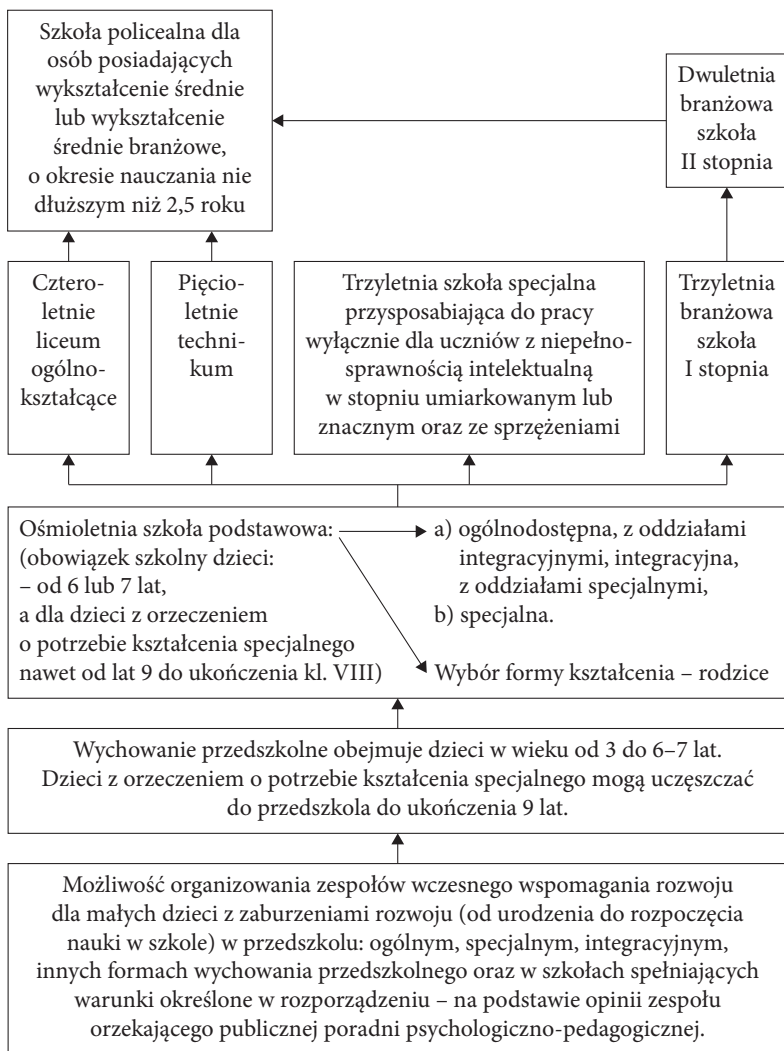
Szkoła policealna dla osób posiadających wykształcenie średnie lub wykształcenie średnie branżowe, o okresie nauczania nie dłuższym niż 2,5 roku

Dwuletnia branżowa szkoła II stopnia

Czteroletnie liceum ogólnokształcące

Pięcioletnie technikum

Trzyletnia szkoła specjalna przysposabiająca do pracy wyłącznie dla uczniów z niepełnosprawnością intelektualną w stopniu umiarkowanym lub znacznym oraz ze sprzężeniami

Trzyletnia branżowa szkoła I stopnia

Ośmioletnia szkoła podstawowa: (obowiązek szkolny dzieci: – od 6 lub 7 lat, a dla dzieci z orzeczeniem o potrzebie kształcenia specjalnego nawet od lat 9 do ukończenia kl. VIII)

a) ogólnodostępna, z oddziałami integracyjnymi, integracyjna, z oddziałami specjalnymi,
b) specjalna.

Wybór formy kształcenia – rodzice

Wychowanie przedszkolne obejmuje dzieci w wieku od 3 do 6–7 lat. Dzieci z orzeczeniem o potrzebie kształcenia specjalnego mogą uczęszczać do przedszkola do ukończenia 9 lat.

Możliwość organizowania zespołów wczesnego wspomagania rozwoju dla małych dzieci z zaburzeniami rozwoju (od urodzenia do rozpoczęcia nauki w szkole) w przedszkolu: ogólnym, specjalnym, integracyjnym, innych formach wychowania przedszkolnego oraz w szkołach spełniających warunki określone w rozporządzeniu – na podstawie opinii zespołu orzekającego publicznej poradni psychologiczno-pedagogicznej.